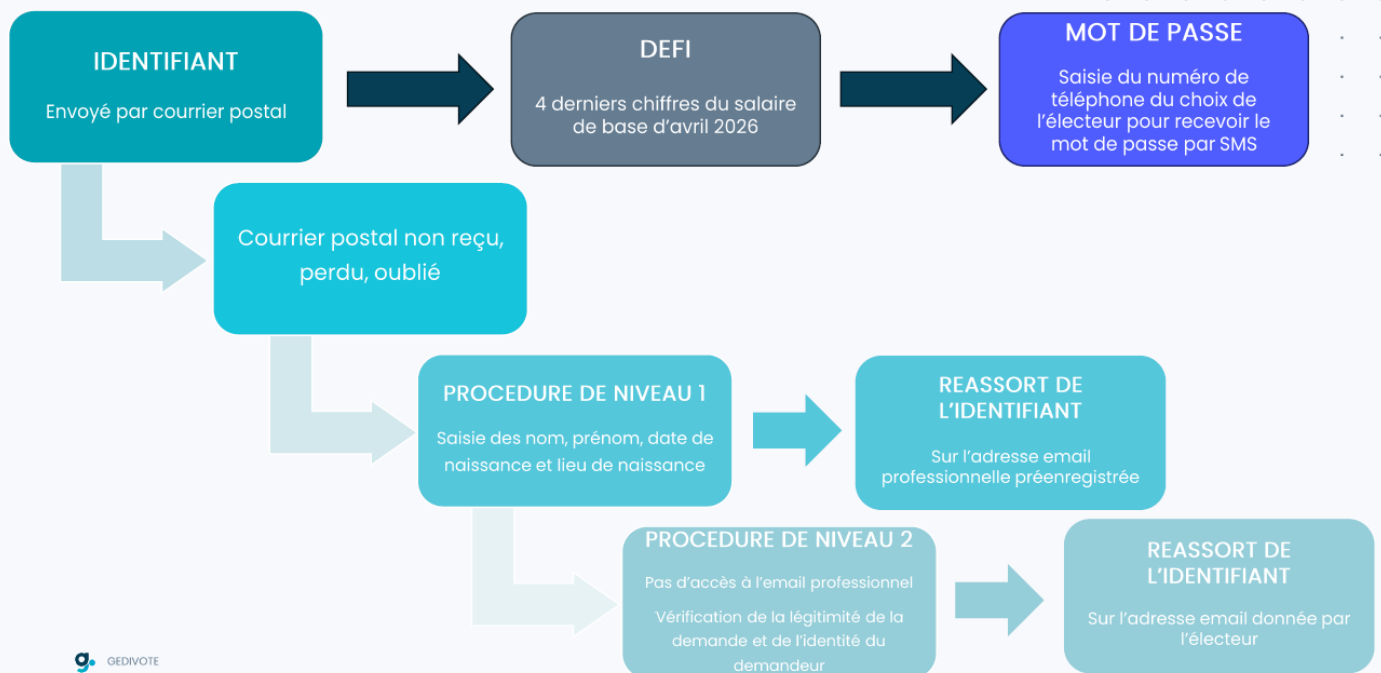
IDENTIFIANT

Envoyé par courrier postal

DEFI

4 derniers chiffres du salaire de base d'avril 2026

MOT DE PASSE

Saisie du numéro de téléphone du choix de l'électeur pour recevoir le mot de passe par SMS

Courrier postal non reçu, perdu, oublié

PROCEDURE DE NIVEAU 1

Saisie des nom, prénom, date de naissance et lieu de naissance

REASSORT DE L'IDENTIFIANT

Sur l'adresse email professionnelle préenregistrée

PROCEDURE DE NIVEAU 2

Pas d'accès à l'email professionnel

Vérification de la légitimité de la demande et de l'identité du demandeur

REASSORT DE L'IDENTIFIANT

Sur l'adresse email donnée par l'électeur

GEDIVOTE